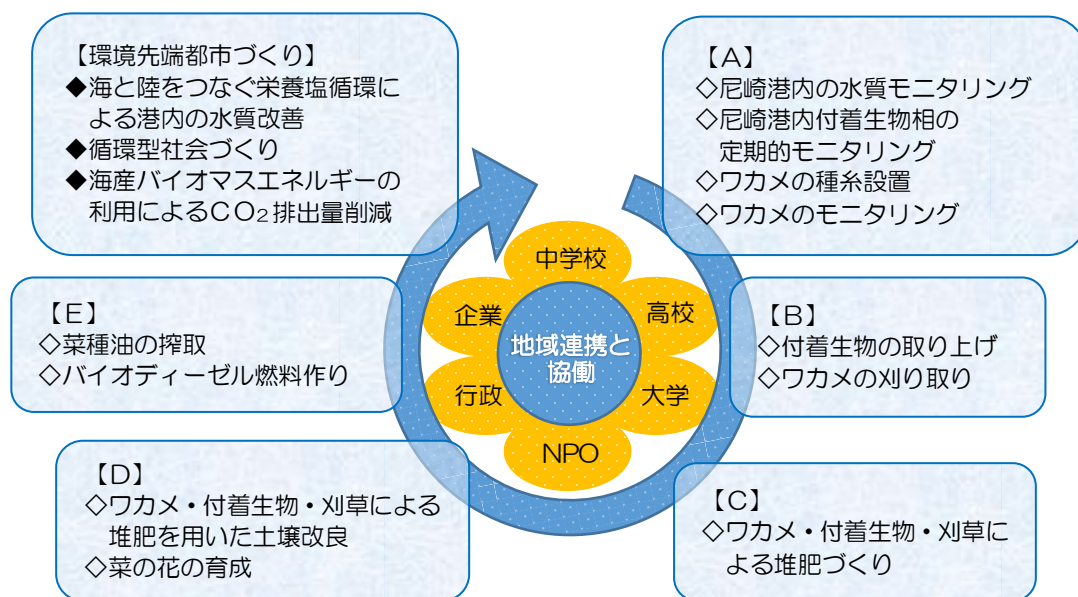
【環境先端都市づくり】
◆海と陸をつなぐ栄養塩循環による港内の水質改善
◆循環型社会づくり
◆海産バイオマスエネルギーの利用による$CO_2$排出量削減

【A】
◇尼崎港内の水質モニタリング
◇尼崎港内付着生物相の定期的モニタリング
◇ワカメの種糸設置
◇ワカメのモニタリング

中学校
企業
高校
地域連携と協働
行政
大学
NPO

【E】
◇菜種油の搾取
◇バイオディーゼル燃料作り

【B】
◇付着生物の取り上げ
◇ワカメの刈り取り

【D】
◇ワカメ・付着生物・刈草による堆肥を用いた土壌改良
◇菜の花の育成

【C】
◇ワカメ・付着生物・刈草による堆肥づくり